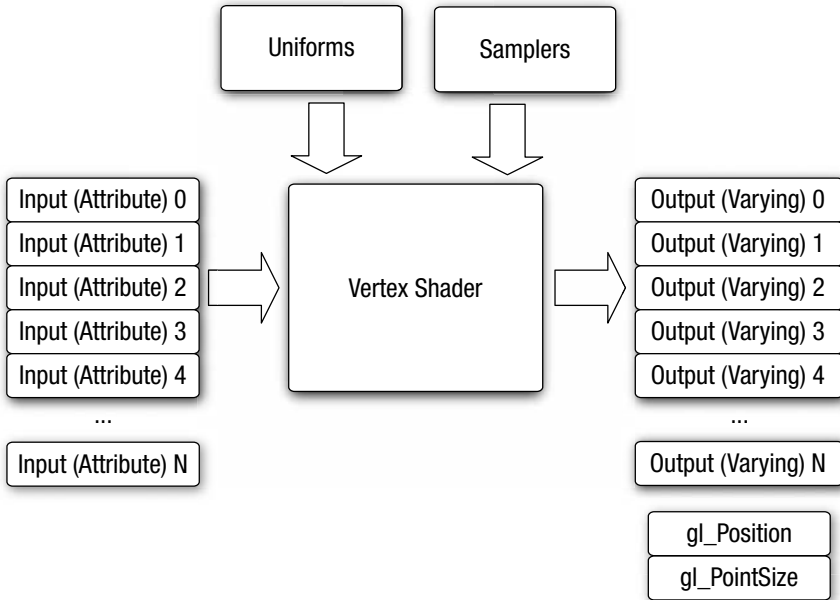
Uniforms

Samplers

Input (Attribute) 0
Input (Attribute) 1
Input (Attribute) 2
Input (Attribute) 3
Input (Attribute) 4
...
Input (Attribute) N

Vertex Shader

Output (Varying) 0
Output (Varying) 1
Output (Varying) 2
Output (Varying) 3
Output (Varying) 4
...
Output (Varying) N

gl_Position
gl_PointSize